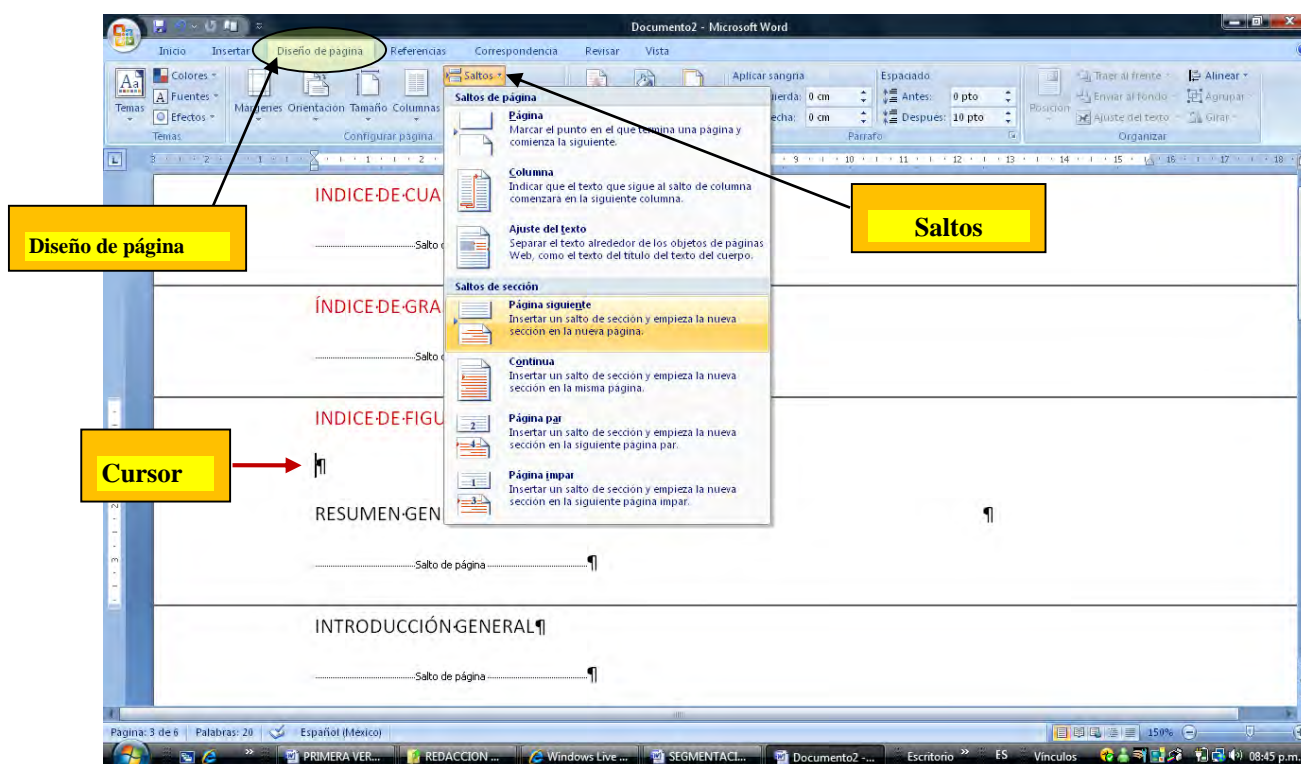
Documento2 - Microsoft Word

Inicio Insertar Diseño de página Referencias Correspondencia Revisar Vista

Colores Fuentes Efectos Temas
Márgenes Orientación Tamaño Columnas
Configurar página
Saltos
Aplicar sangría
Izquierda: 0 cm
Derecha: 0 cm
Espaciado
Antes: 0 pto
Después: 10 pto
Párrafo
Posición
Traer al frente
Enviar al fondo
Ajuste del texto
Alinear
Agrupar
Girar
Organizar

Saltos de página
Página
Marcar el punto en el que termina una página y comienza la siguiente.
Columna
Indicar que el texto que sigue al salto de columna comenzará en la siguiente columna.
Ajuste del texto
Separar el texto alrededor de los objetos de páginas Web, como el texto del título del texto del cuerpo.
Saltos de sección
Página siguiente
Insertar un salto de sección y empieza la nueva sección en la nueva página.
Continua
Insertar un salto de sección y empieza la nueva sección en la misma página.
Página par
Insertar un salto de sección y empieza la nueva sección en la siguiente página par.
Página impar
Insertar un salto de sección y empieza la nueva sección en la siguiente página impar.

Diseño de página

Saltos

Cursor

INDICE·DE·CUA
Salto d
ÍNDICE·DE·GRA
Salto d
INDICE·DE·FIGU
¶
RESUMEN·GEN ¶
Salto de página ¶
INTRODUCCIÓN·GENERAL¶
Salto de página ¶

Página: 3 de 6 Palabras: 20 Español (México) 150%
PRIMERA VER... REDACCION ... Windows Live ... SEGMENTACI... Documento2 -... Escritorio ES Vínculos 08:45 p.m.